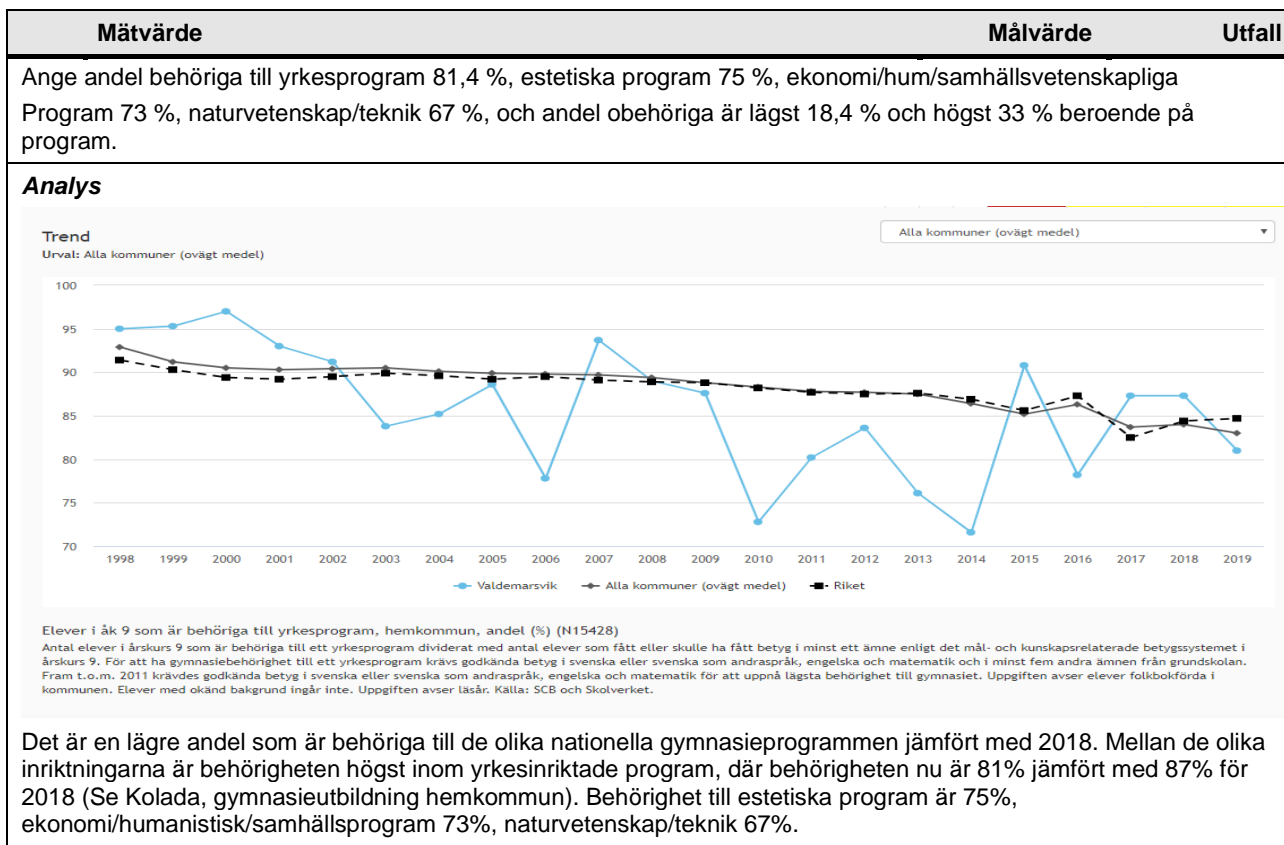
| Mätvärde | Målvärde | Utfall |
|---|---|---|

Ange andel behöriga till yrkesprogram 81,4 %, estetiska program 75 %, ekonomi/hum/samhällsvetenskapliga Program 73 %, naturvetenskap/teknik 67 %, och andel obehöriga är lägst 18,4 % och högst 33 % beroende på program.

**Analys**

Trend
Urval: Alla kommuner (ovägt medel)

Alla kommuner (ovägt medel)

100
95
90
85
80
75
70

1998 1999 2000 2001 2002 2003 2004 2005 2006 2007 2008 2009 2010 2011 2012 2013 2014 2015 2016 2017 2018 2019

Valdemarsvik
Alla kommuner (ovägt medel)
Riket

Elever i åk 9 som är behöriga till yrkesprogram, hemkommun, andel (%) (N15428)
Antal elever i årskurs 9 som är behöriga till ett yrkesprogram dividerat med antal elever som fått eller skulle ha fått betyg i minst ett ämne enligt det mål- och kunskapsrelaterade betygssystemet i årskurs 9. För att ha gymnasiebehörighet till ett yrkesprogram krävs godkända betyg i svenska eller svenska som andraspråk, engelska och matematik och i minst fem andra ämnen från grundskolan. Fram t.o.m. 2011 krävdes godkända betyg i svenska eller svenska som andraspråk, engelska och matematik för att uppnå lägsta behörighet till gymnasiet. Uppgiften avser elever folkbokförda i kommunen. Elever med okänd bakgrund ingår inte. Uppgiften avser läsår. Källa: SCB och Skolverket.

Det är en lägre andel som är behöriga till de olika nationella gymnasieprogrammen jämfört med 2018. Mellan de olika inriktningarna är behörigheten högst inom yrkesinriktade program, där behörigheten nu är 81% jämfört med 87% för 2018 (Se Kolada, gymnasieutbildning hemkommun). Behörighet till estetiska program är 75%, ekonomi/humanistisk/samhällsprogram 73%, naturvetenskap/teknik 67%.